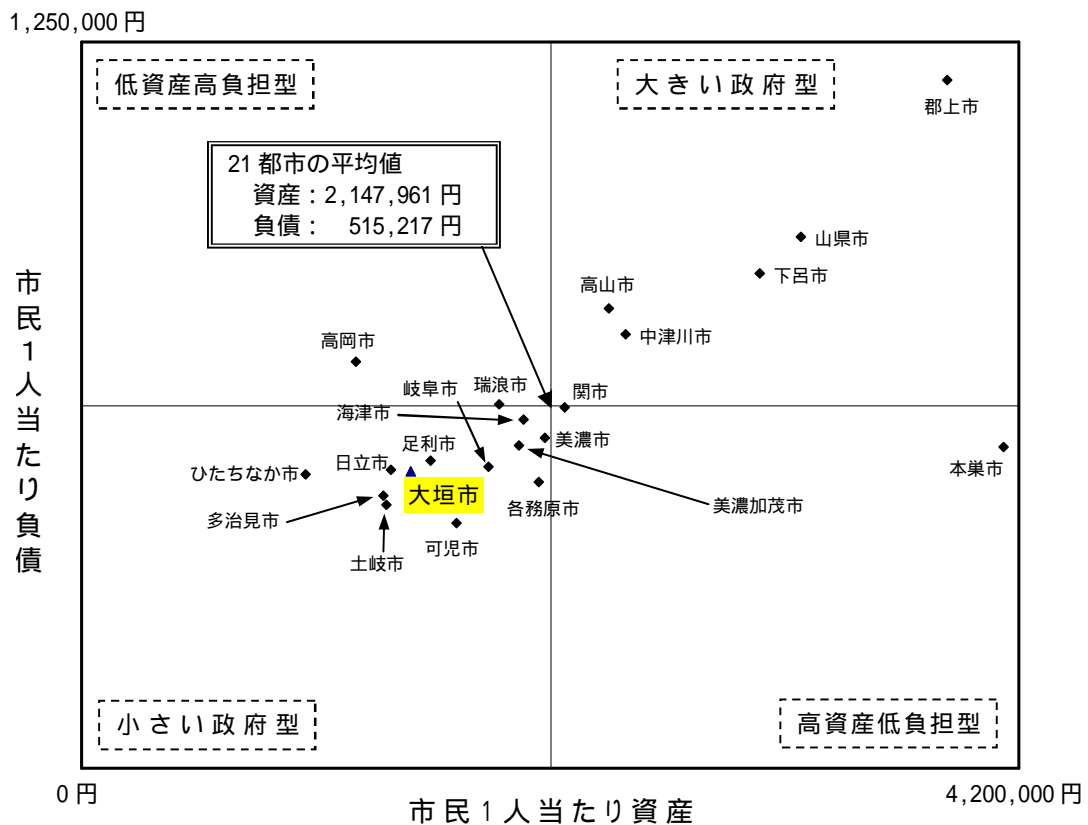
1,250,000 円

低資産高負担型

大きい政府型

郡上市

21 都市の平均値
資産：2,147,961 円
負債： 515,217 円

山県市

下呂市

高山市

中津川市

市民1人当たり負債

高岡市

岐阜市

瑞浪市

関市

海津市

美濃市

足利市

日立市

ひたちなか市

大垣市

本巣市

各務原市

美濃加茂市

多治見市

可児市

土岐市

小さい政府型

高資産低負担型

0 円

市民1人当たり資産

4,200,000 円